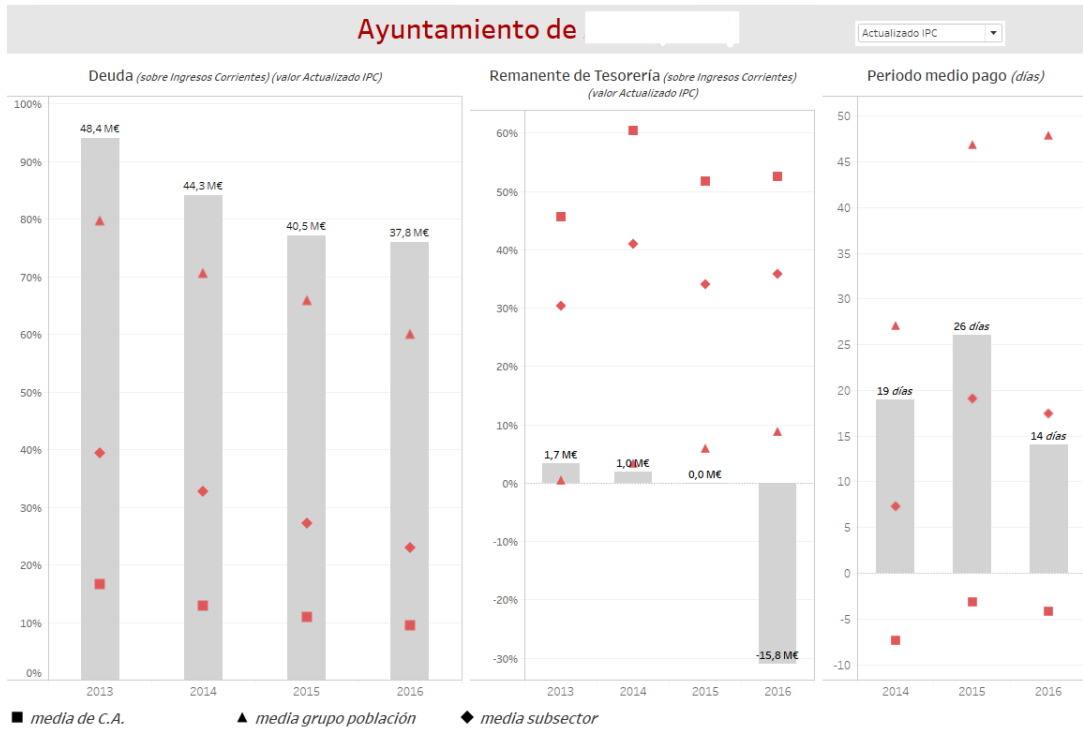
Ayuntamiento de

Actualizado IPC

Deuda (sobre Ingresos Corrientes) (valor Actualizado IPC)

100%
90%
80%
70%
60%
50%
40%
30%
20%
10%
0%

48,4 M€
44,3 M€
40,5 M€
37,8 M€

2013
2014
2015
2016

Remanente de Tesorería (sobre Ingresos Corrientes) (valor Actualizado IPC)

60%
50%
40%
30%
20%
10%
0%
-10%
-20%
-30%

1,7 M€
1,0 M€
0,0 M€
-15,8 M€

2013
2014
2015
2016

Periodo medio pago (días)

50
45
40
35
30
25
20
15
10
5
0
-5
-10

19 días
26 días
14 días

2014
2015
2016

■ media de C.A.
▲ media grupo población
◆ media subsector